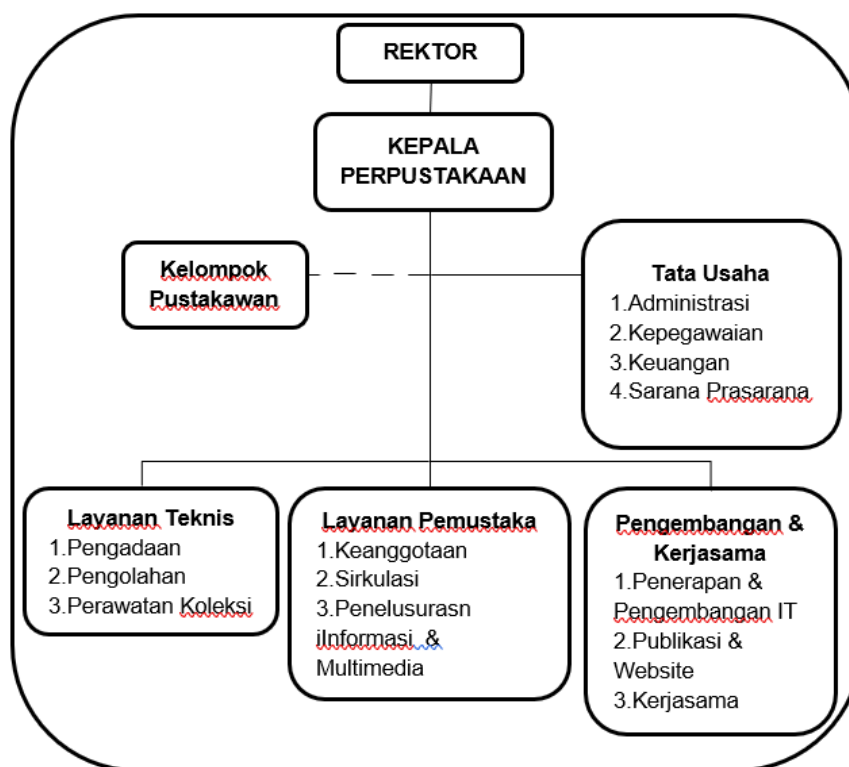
REKTOR

KEPALA PERPUSTAKAAN

Kelompok Pustakawan

Tata Usaha
1.Administrasi
2.Kepegawaian
3.Keuangan
4.Sarana Prasarana

Layanan Teknis
1.Pengadaan
2.Pengolahan
3.Perawatan Koleksi

Layanan Pemustaka
1.Keanggotaan
2.Sirkulasi
3.Penelusurasn iInformasi & Multimedia

Pengembangan & Kerjasama
1.Penerapan & Pengembangan IT
2.Publikasi & Website
3.Kerjasama